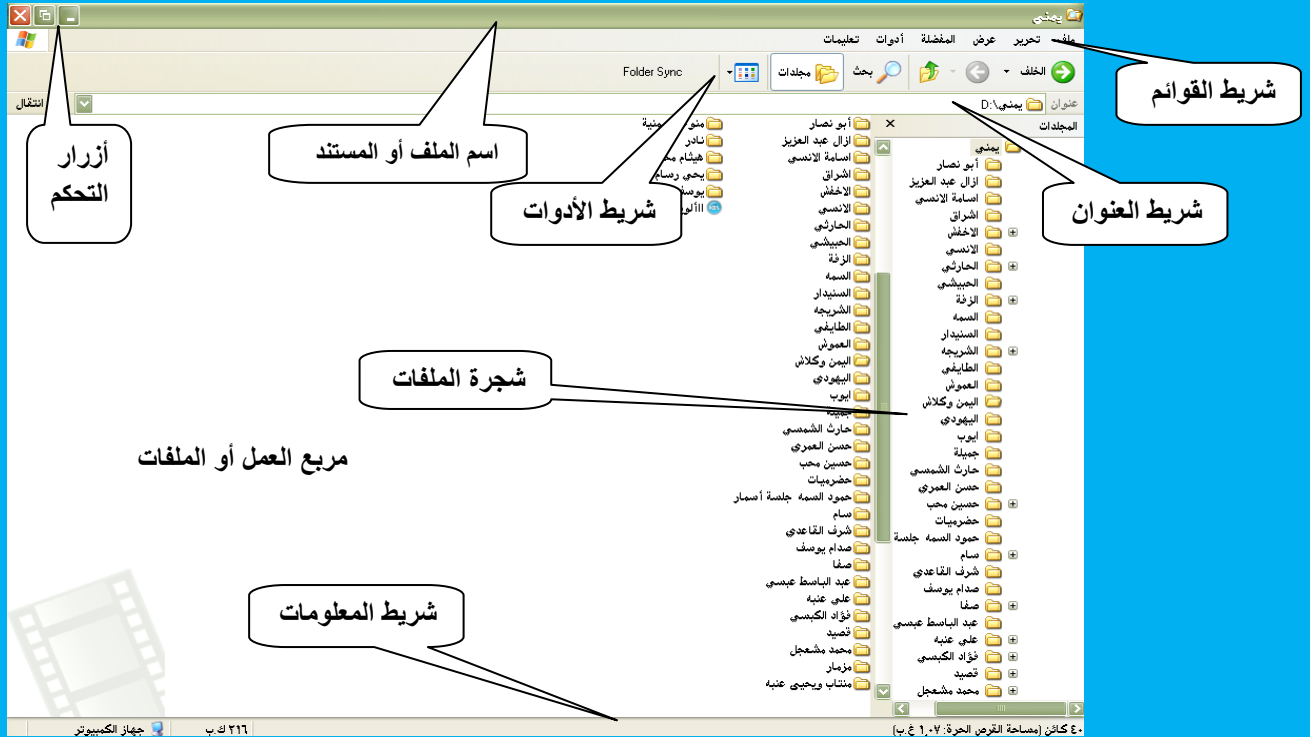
يمني

ملف تحرير عرض المفضلة أدوات تعليمات

الخلف بحث مجلدات Folder Sync

عنوان D:\يمني انتقال

المجلدات

يمني
أبو نصار
ازال عبد العزيز
اسامة الانسي
اشراق
الاخفش
الانسي
الحارثي
الحبيشي
الزفة
السمه
السنيدار
الشريجه
الطايفي
العموش
اليمن وكلاش
اليهودي
ايوب
جميلة
حارث الشمسي
حسن العمري
حسين محب
حضرميات
حمود السمه جلسة
سام
شرف القاعدي
صدام يوسف
صفا
عبد الباسط عبسي
علي عنبه
فؤاد الكبسي
قصيد
محمد مشعجل

أبو نصار
ازال عبد العزيز
اسامة الانسي
اشراق
الاخفش
الانسي
الحارثي
الحبيشي
الزفة
السمه
السنيدار
الشريجه
الطايفي
العموش
اليمن وكلاش
اليهودي
ايوب
جميلة
حارث الشمسي
حسن العمري
حسين محب
حضرميات
حمود السمه جلسة أسمار
سام
شرف القاعدي
صدام يوسف
صفا
عبد الباسط عبسي
علي عنبه
فؤاد الكبسي
قصيد
محمد مشعجل
مزمار
منتاب ويحيى عنبه

منو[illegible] منية
نادر
هيثام مح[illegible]
يحي رسام
يوسف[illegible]
الألو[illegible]

شريط القوائم
أزرار التحكم
اسم الملف أو المستند
شريط الأدوات
شريط العنوان
شجرة الملفات
مربع العمل أو الملفات
شريط المعلومات

٤٠ كائن (مساحة القرص الحرة: ١,٠٧ غ.ب) ٢١٦ ك.ب جهاز الكمبيوتر